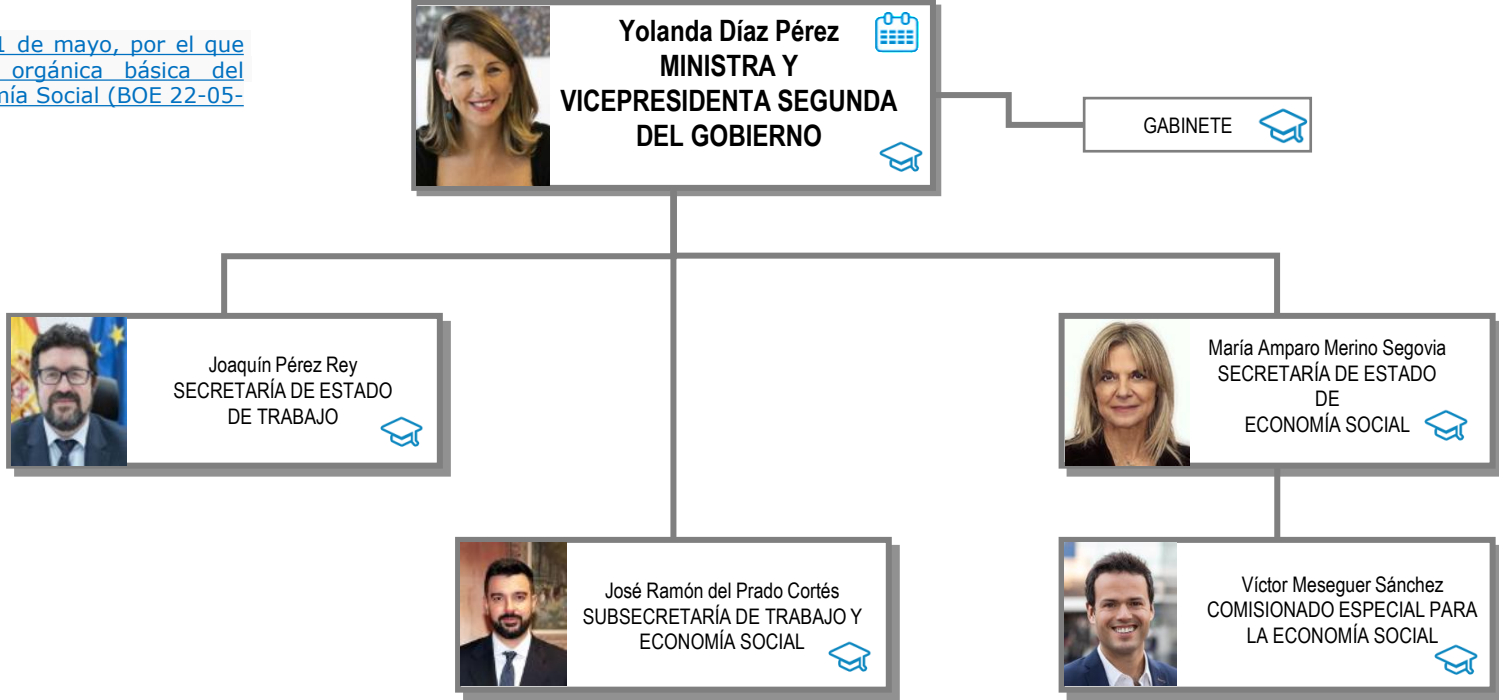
1 de mayo, por el que orgánica básica del nía Social (BOE 22-05-

Yolanda Díaz Pérez
MINISTRA Y
VICEPRESIDENTA SEGUNDA
DEL GOBIERNO

GABINETE

Joaquín Pérez Rey
SECRETARÍA DE ESTADO
DE TRABAJO

María Amparo Merino Segovia
SECRETARÍA DE ESTADO
DE
ECONOMÍA SOCIAL

José Ramón del Prado Cortés
SUBSECRETARÍA DE TRABAJO Y
ECONOMÍA SOCIAL

Víctor Meseguer Sánchez
COMISIONADO ESPECIAL PARA
LA ECONOMÍA SOCIAL